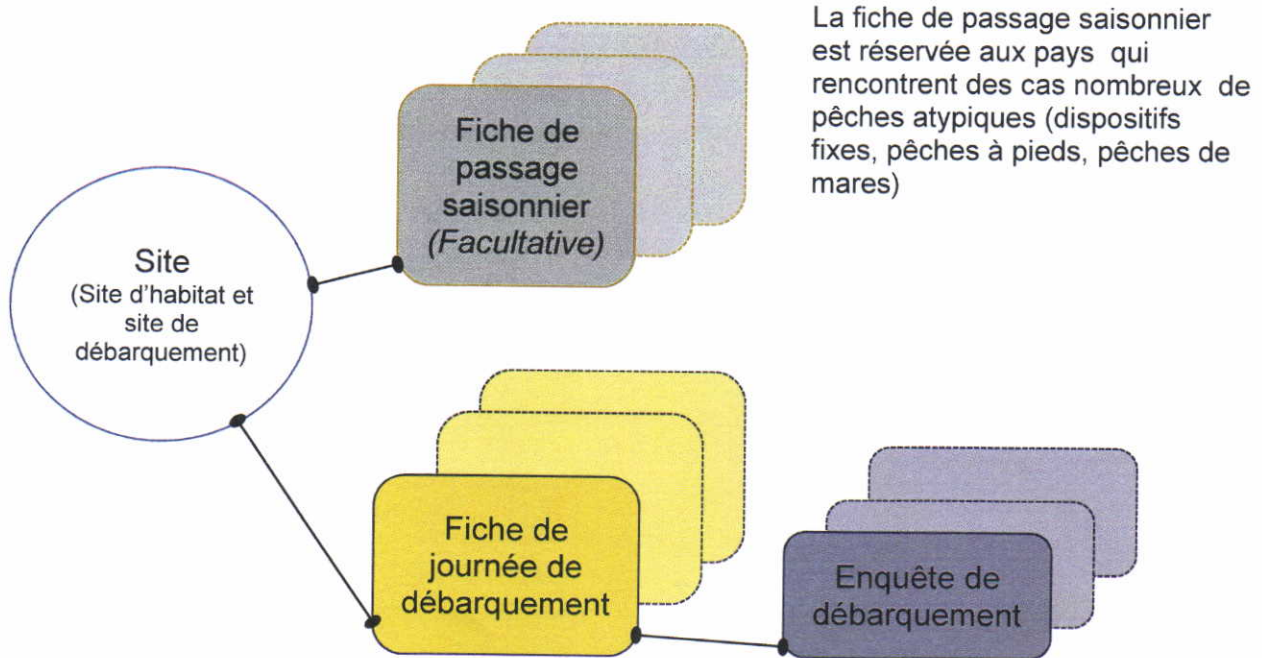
Fiche de passage saisonnier (Facultative)

La fiche de passage saisonnier est réservée aux pays qui rencontrent des cas nombreux de pêches atypiques (dispositifs fixes, pêches à pieds, pêches de mares)

Site
(Site d'habitat et site de débarquement)

Fiche de journée de débarquement

Enquête de débarquement